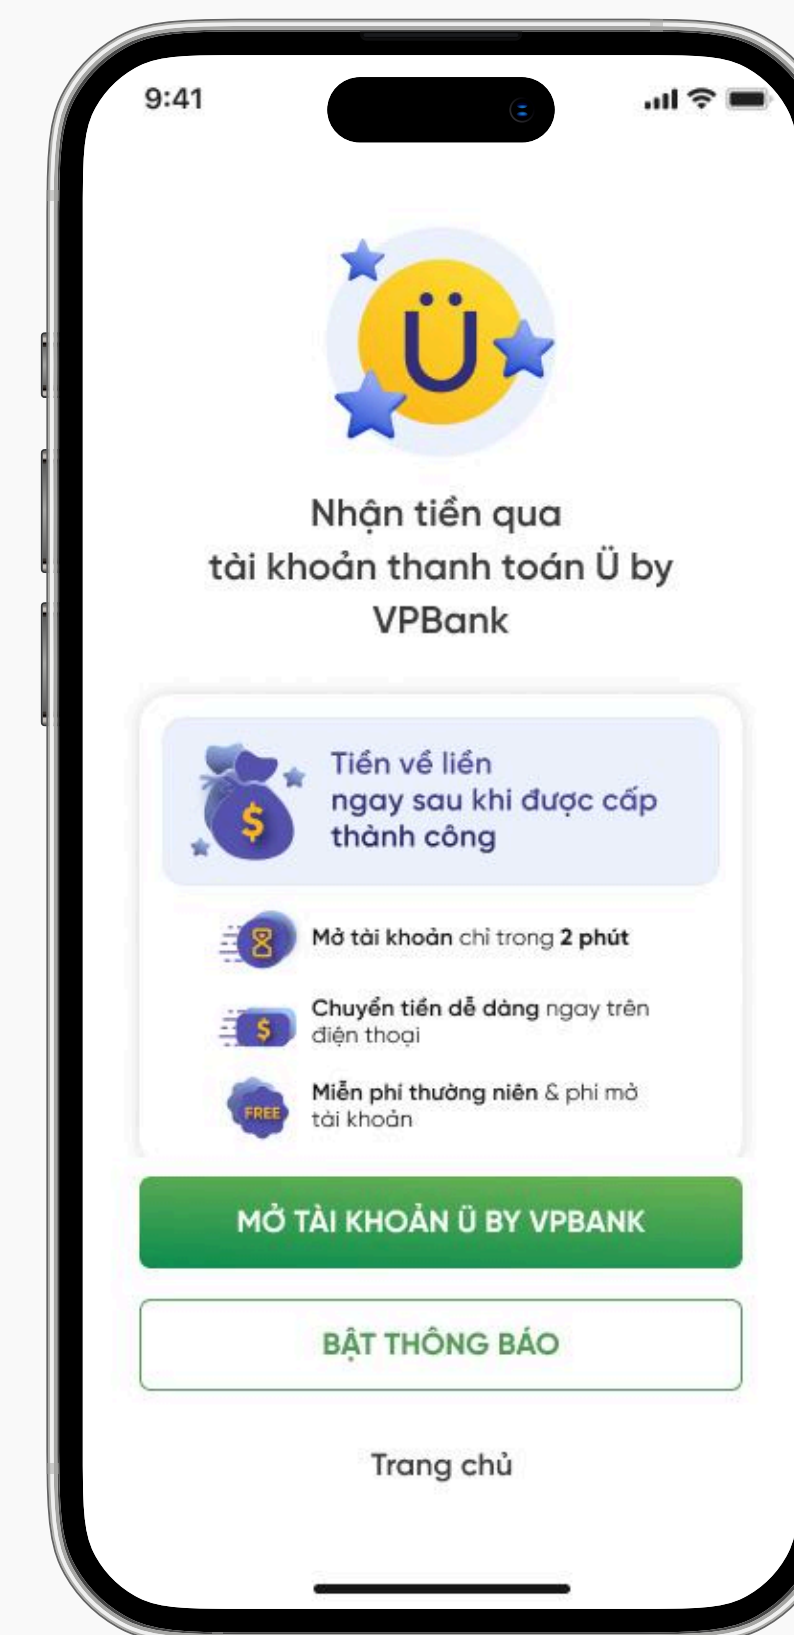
9:41

Ü

Nhận tiền qua tài khoản thanh toán Ü by VPBank

Tiền về liền ngay sau khi được cấp thành công

$

Mở tài khoản chỉ trong 2 phút

$

Chuyển tiền dễ dàng ngay trên điện thoại

FREE

Miễn phí thường niên & phí mở tài khoản

MỞ TÀI KHOẢN Ü BY VPBANK

BẬT THÔNG BÁO

Trang chủ